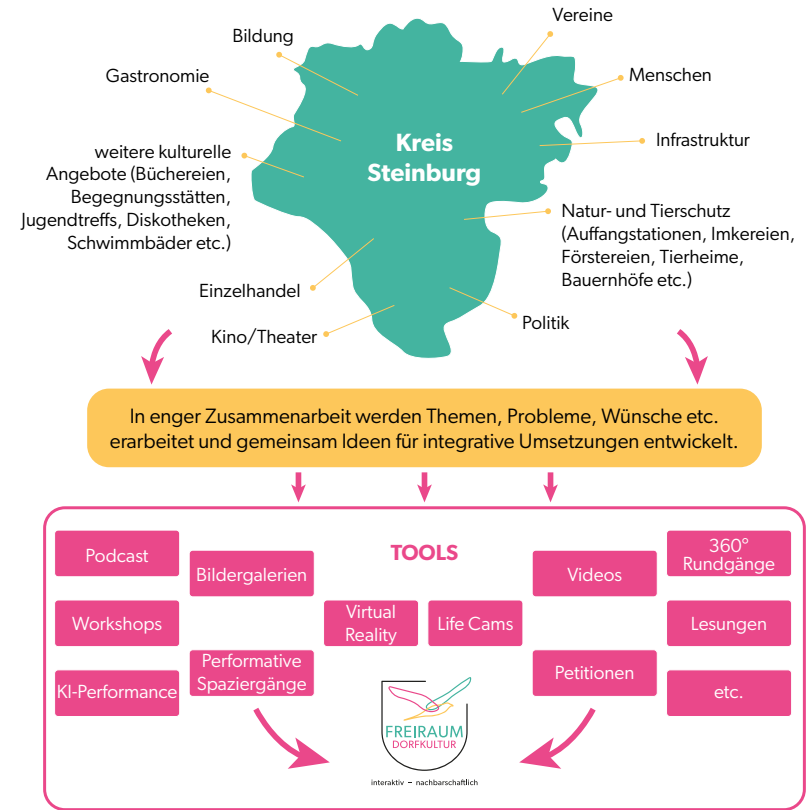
Bildung

Vereine

Gastronomie

Menschen

Kreis Steinburg

Infrastruktur

weitere kulturelle Angebote (Büchereien, Begegnungsstätten, Jugendtreffs, Diskotheken, Schwimmbäder etc.)

Natur- und Tierschutz (Auffangstationen, Imkereien, Förstereien, Tierheime, Bauernhöfe etc.)

Einzelhandel

Politik

Kino/Theater

In enger Zusammenarbeit werden Themen, Probleme, Wünsche etc. erarbeitet und gemeinsam Ideen für integrative Umsetzungen entwickelt.

TOOLS

Podcast

Bildergalerien

Videos

360° Rundgänge

Workshops

Virtual Reality

Life Cams

Lesungen

Performative Spaziergänge

Petitionen

KI-Performance

etc.

FREIRAUM DORFKULTUR

interaktiv – nachbarschaftlich